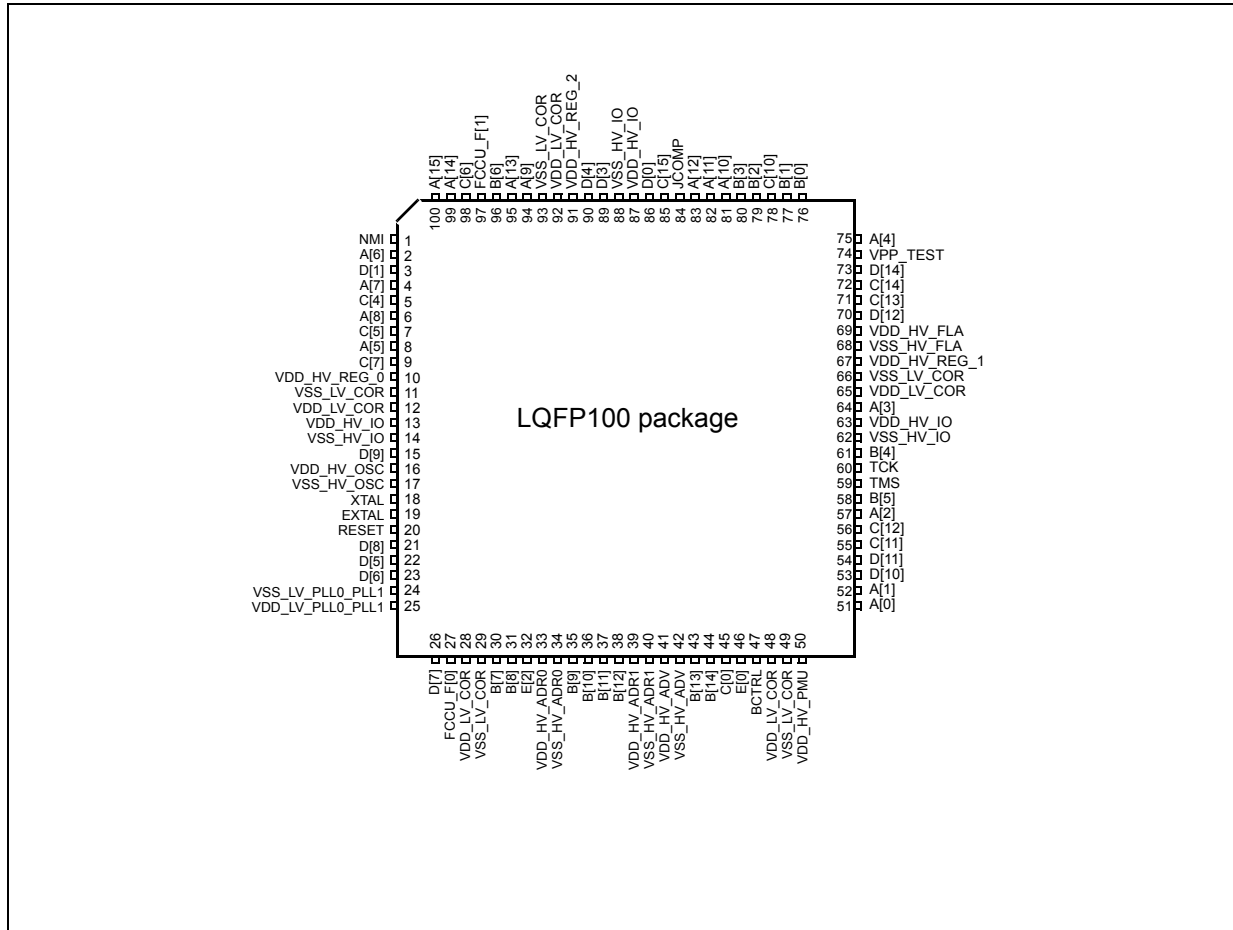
A[15] 100
A[14] 99
C[6] 98
FCCU_F[1] 97
B[6] 96
A[13] 95
A[9] 94
VSS_LV_COR 93
VDD_LV_COR 92
VDD_HV_REG_2 91
D[4] 90
D[3] 89
VSS_HV_IO 88
VDD_HV_IO 87
D[0] 86
C[15] 85
JCOMP 84
A[12] 83
A[11] 82
A[10] 81
B[3] 80
B[2] 79
C[10] 78
B[1] 77
B[0] 76

NMI 1
A[6] 2
D[1] 3
A[7] 4
C[4] 5
A[8] 6
C[5] 7
A[5] 8
C[7] 9
VDD_HV_REG_0 10
VSS_LV_COR 11
VDD_LV_COR 12
VDD_HV_IO 13
VSS_HV_IO 14
D[9] 15
VDD_HV_OSC 16
VSS_HV_OSC 17
XTAL 18
EXTAL 19
RESET 20
D[8] 21
D[5] 22
D[6] 23
VSS_LV_PLL0_PLL1 24
VDD_LV_PLL0_PLL1 25

LQFP100 package

75 A[4]
74 VPP_TEST
73 D[14]
72 C[14]
71 C[13]
70 D[12]
69 VDD_HV_FLA
68 VSS_HV_FLA
67 VDD_HV_REG_1
66 VSS_LV_COR
65 VDD_LV_COR
64 A[3]
63 VDD_HV_IO
62 VSS_HV_IO
61 B[4]
60 TCK
59 TMS
58 B[5]
57 A[2]
56 C[12]
55 C[11]
54 D[11]
53 D[10]
52 A[1]
51 A[0]

26 D[7]
27 FCCU_F[0]
28 VDD_LV_COR
29 VSS_LV_COR
30 B[7]
31 B[8]
32 E[2]
33 VDD_HV_ADR0
34 VSS_HV_ADR0
35 B[9]
36 B[10]
37 B[11]
38 B[12]
39 VDD_HV_ADR1
40 VSS_HV_ADR1
41 VDD_HV_ADV
42 VSS_HV_ADV
43 B[13]
44 B[14]
45 C[0]
46 E[0]
47 BCTRL
48 VDD_LV_COR
49 VSS_LV_COR
50 VDD_HV_PMU